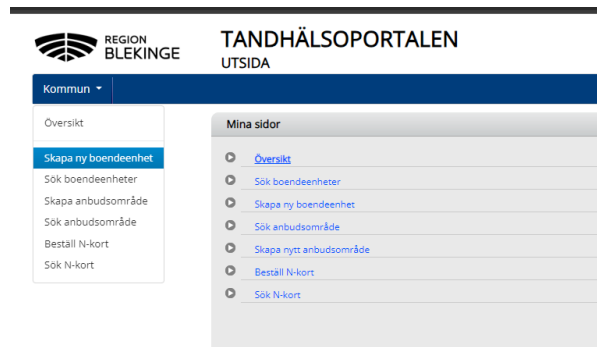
REGION
BLEKINGE

TANDHÄLSOPORTALEN
UTSIDA

Kommun

Översikt

Skapa ny boendeenhet
Sök boendeenheter
Skapa anbudsområde
Sök anbudsområde
Beställ N-kort
Sök N-kort

Mina sidor

Översikt
Sök boendeenheter
Skapa ny boendeenhet
Sök anbudsområde
Skapa nytt anbudsområde
Beställ N-kort
Sök N-kort